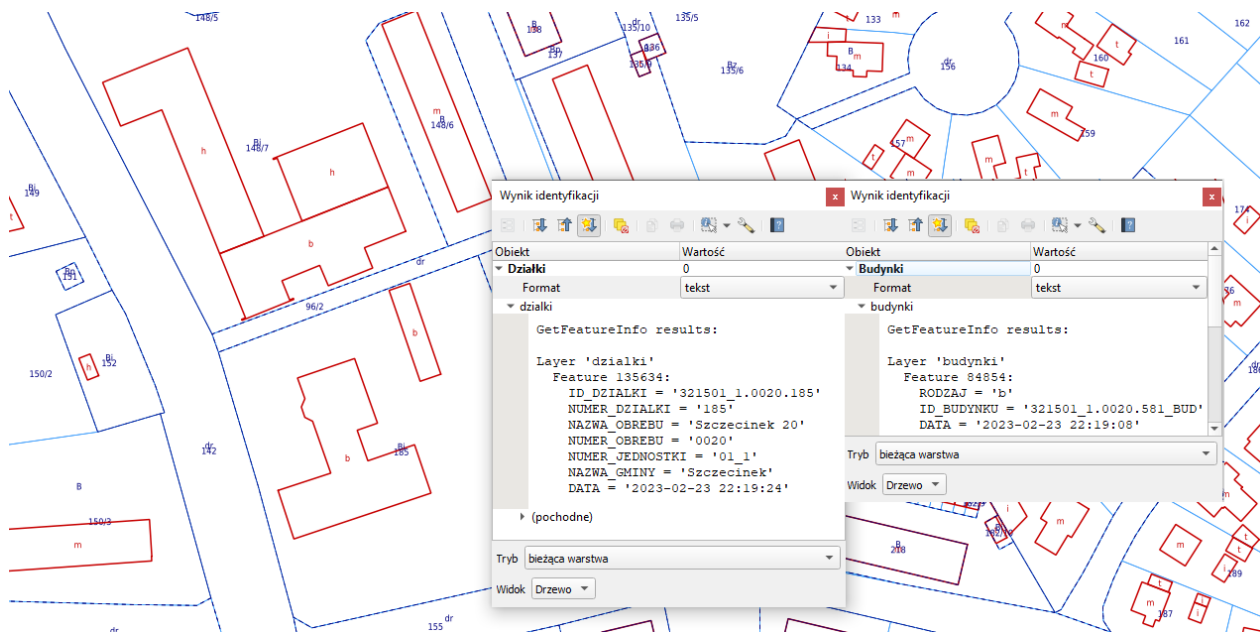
Wynik identyfikacji

| Obiekt | Wartość |
|---|---|
| Działki | 0 |
| Format | tekst |

dzialki

GetFeatureInfo results:

Layer 'dzialki'
Feature 135634:
ID_DZIALKI = '321501_1.0020.185'
NUMER_DZIALKI = '185'
NAZWA_OBREBU = 'Szczecinek 20'
NUMER_OBREBU = '0020'
NUMER_JEDNOSTKI = '01_1'
NAZWA_GMINY = 'Szczecinek'
DATA = '2023-02-23 22:19:24'

(pochodne)

Tryb bieżąca warstwa

Widok Drzewo

Wynik identyfikacji

| Obiekt | Wartość |
|---|---|
| Budynki | 0 |
| Format | tekst |

budynki

GetFeatureInfo results:

Layer 'budynki'
Feature 84854:
RODZAJ = 'b'
ID_BUDYNKU = '321501_1.0020.581_BUD'
DATA = '2023-02-23 22:19:08'

Tryb bieżąca warstwa

Widok Drzewo

148/5 h Bi 148/7 h b m Bi 148/6 dr 96/2 b Bi 149 t Bi 151 150/2 Bi 152 h dr 142 Bi 185 b B 150/3 m dr dr 155 B 138 Bi 137 135/10 336 135/9 135/5 Bz 135/6 133 m i B 134 dr 156 t 160 t 161 162 m 159 157 m t m 174 76 i 218 182/10 i m 187 189 t m